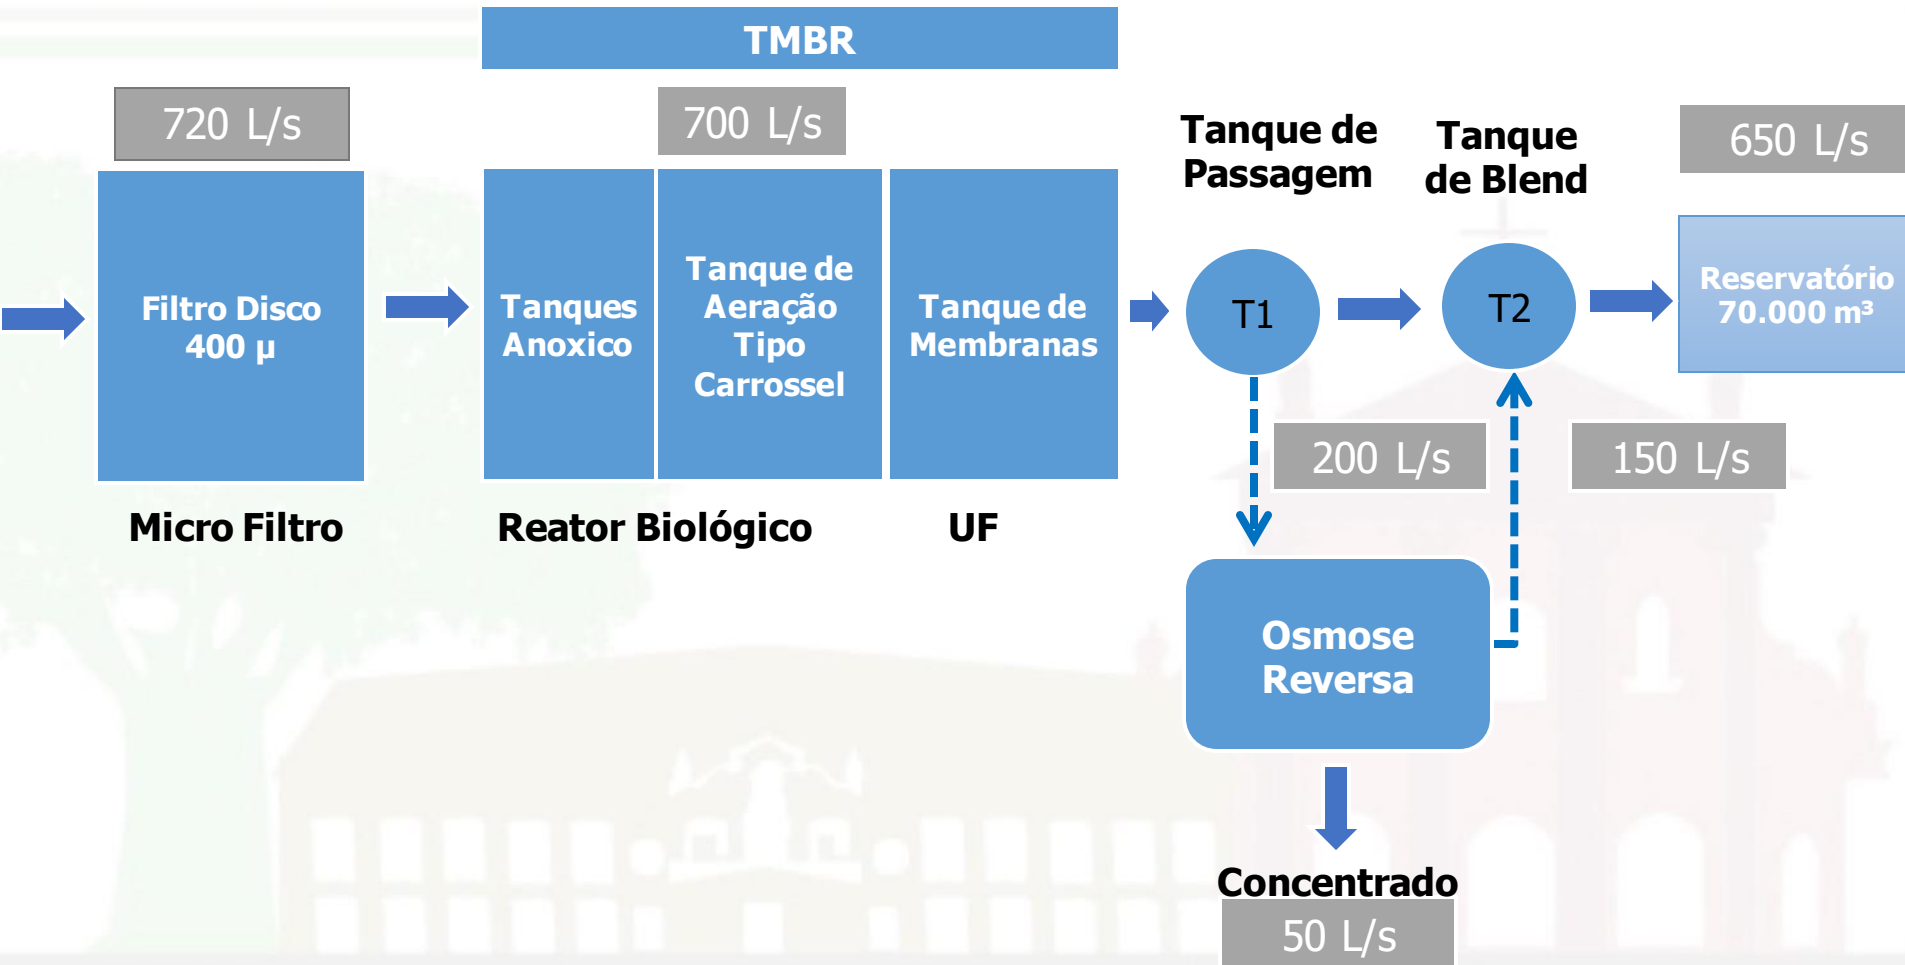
TMBR

720 L/s

700 L/s

Tanque de Passagem

Tanque de Blend

650 L/s

Filtro Disco 400 µ

Tanques Anoxico

Tanque de Aeração Tipo Carrossel

Tanque de Membranas

T1

T2

Reservatório 70.000 m³

200 L/s

150 L/s

Micro Filtro

Reator Biológico

UF

Osmose Reversa

Concentrado

50 L/s